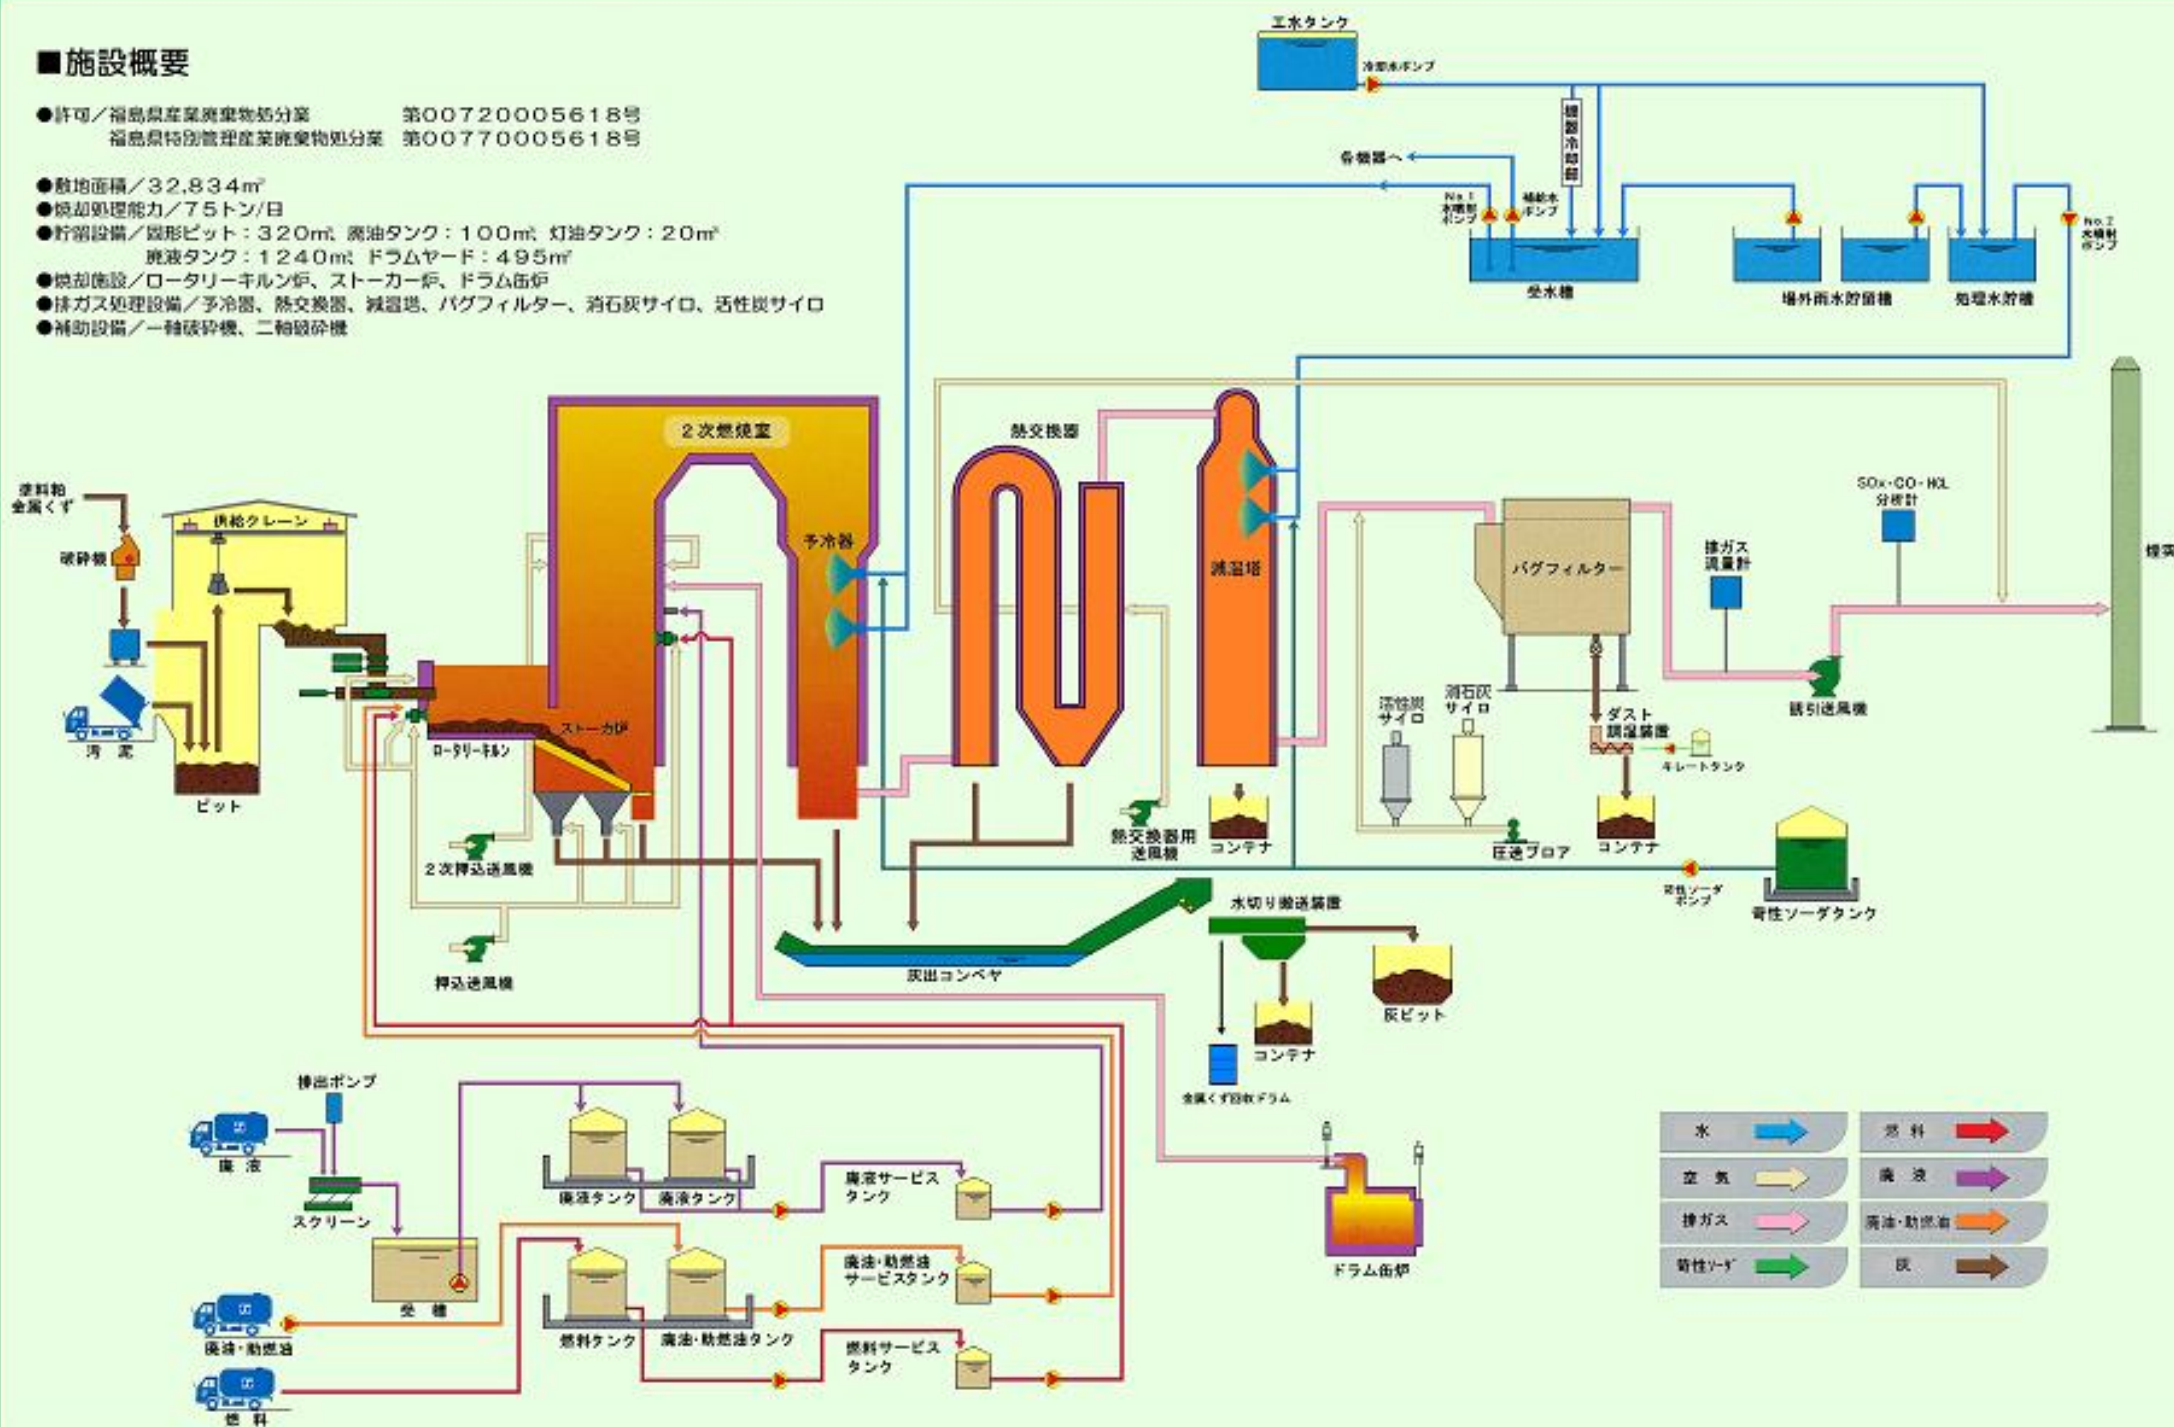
■施設概要

●許可／福島県産業廃棄物処分業　第00720005618号
福島県特別管理産業廃棄物処分業　第00770005618号

●敷地面積／32,834㎡
●焼却処理能力／75トン/日
●貯留設備／固形ピット：320㎥　廃油タンク：100㎥　灯油タンク：20㎥
廃液タンク：1240㎥　ドラムヤード：495㎡
●焼却施設／ロータリーキルン炉、ストーカー炉、ドラム缶炉
●排ガス処理設備／予冷器、熱交換器、減温塔、バグフィルター、消石灰サイロ、活性炭サイロ
●補助設備／一軸破砕機、二軸破砕機

工水タンク
冷却水ポンプ
機器冷却器
各機器へ
No.1 水噴射ポンプ
補給水ポンプ
受水槽
場外雨水貯留槽
処理水貯槽
No.2 水噴射ポンプ

2次燃焼室
熱交換器
減温塔
予冷器
塗料粕 金属くず
破砕機
供給クレーン
汚泥
ピット
ロータリーキルン
ストーカ炉
2次押込送風機
押込送風機
熱交換器用送風機
コンテナ
SOx・CO・HCL 分析計
バグフィルター
排ガス流量計
煙突
活性炭サイロ
消石灰サイロ
ダスト調湿装置
キレートタンク
誘引送風機
圧送ブロア
コンテナ
苛性ソーダポンプ
苛性ソーダタンク
水切り搬送装置
灰出コンベヤ
灰ピット
コンテナ
金属くず回収ドラム

排出ポンプ
廃液
スクリーン
受槽
廃液タンク
廃液タンク
廃液サービスタンク
廃油・助燃油サービスタンク
燃料タンク
廃油・助燃油タンク
燃料サービスタンク
廃油・助燃油
燃料
ドラム缶炉

水
燃料
空気
廃液
排ガス
廃油・助燃油
苛性ソーダ
灰